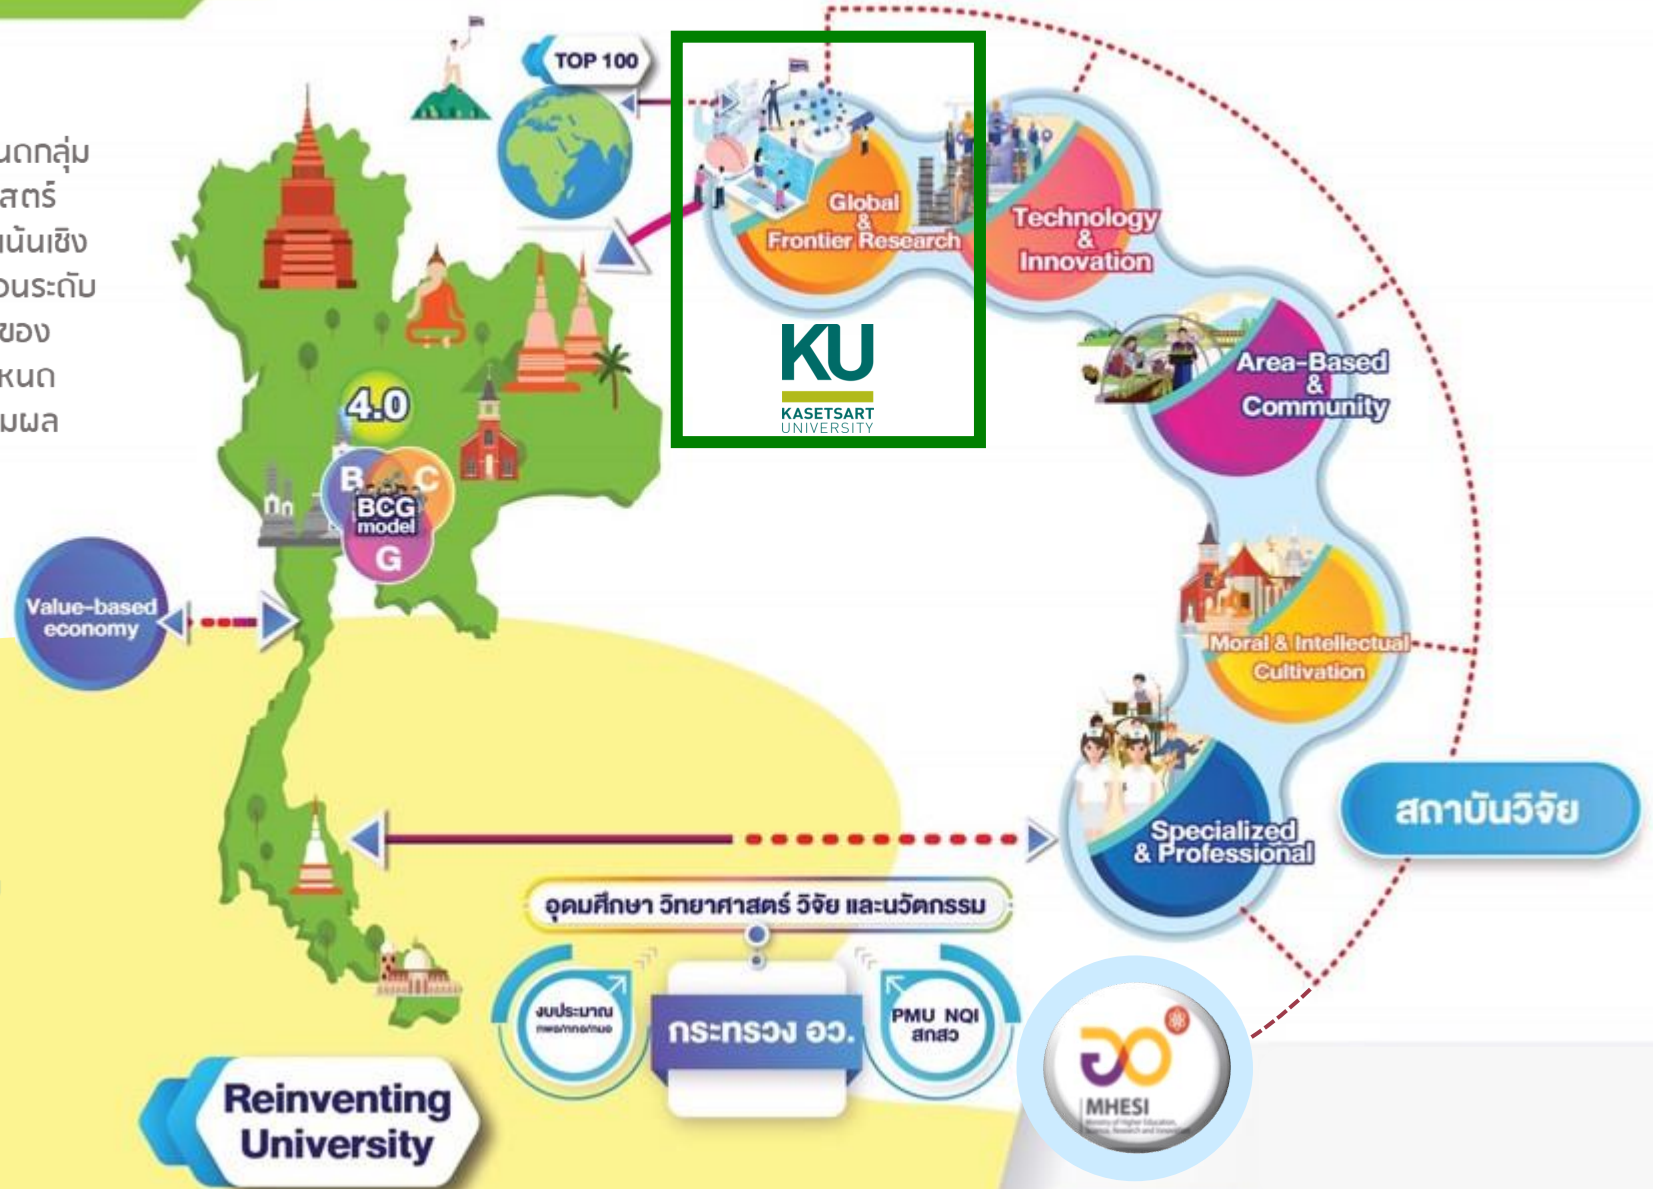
นดกลุ่ม
สตร์
นันเชิง
อนระดับ
ของ
หนด
มผล

TOP 100

Global & Frontier Research

KU
KASETSART
UNIVERSITY

Technology & Innovation

Area-Based & Community

Moral & Intellectual Cultivation

Specialized & Professional

สถาบันวิจัย

4.0

B C BCG model G

Value-based economy

อุดมศึกษา วิทยาศาสตร์ วิจัย และนวัตกรรม

งบประมาณ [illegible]

กระทรวง อว.

PMU NQI สกสว

MHESI

Reinventing University